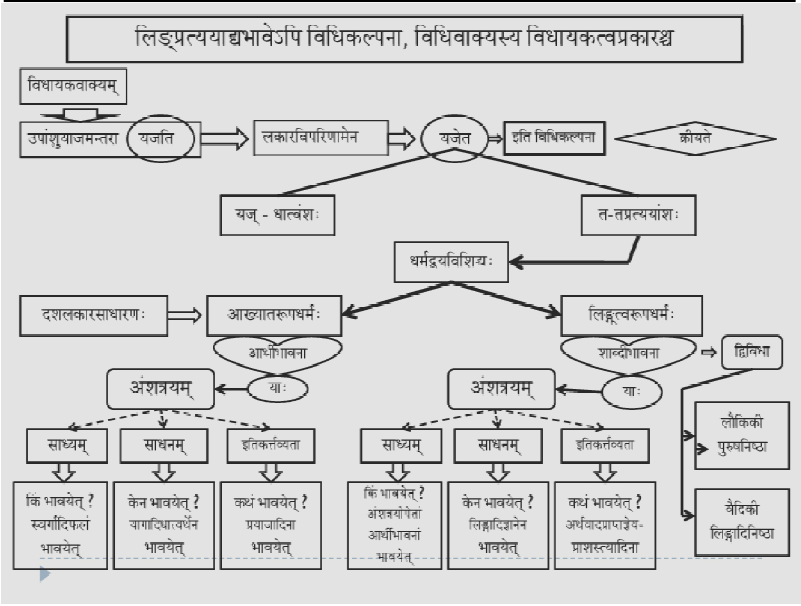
लिङ्प्रत्ययाद्यभावेऽपि विधिकल्पना, विधिवाक्यस्य विधायकत्वप्रकारश्च

विधायकवाक्यम्

उपांशुयाजमन्तरा यजति

लकारविपरिणामेन

यजेत

इति विधिकल्पना

क्रीयते

यज् - धात्वंशः

त-तप्रत्ययांशः

धर्मद्वयविशियः

दशलकारसाधारणः

आख्यातरूपधर्मः

लिङ्त्वरूपधर्मः

आर्थीभावना

याः

शाब्दीभावना

याः

द्विविधा

अंशत्रयम्

अंशत्रयम्

साध्यम्

साधनम्

इतिकर्तव्यता

साध्यम्

साधनम्

इतिकर्तव्यता

लौकिकी पुरुषनिष्ठा

किं भावयेत् ? स्वर्गादिफलं भावयेत्

केन भावयेत् ? यागादिधात्वर्थेन भावयेत्

कथं भावयेत् ? प्रयाजादिना भावयेत्

किं भावयेत् ? अंशत्रयोपेतां आर्थीभावनां भावयेत्

केन भावयेत् ? लिङ्गादिज्ञानेन भावयेत्

कथं भावयेत् ? अर्थवादप्राप्ताङ्गप्राशस्त्यादिना

वैदिकी लिङ्गादिनिष्ठा